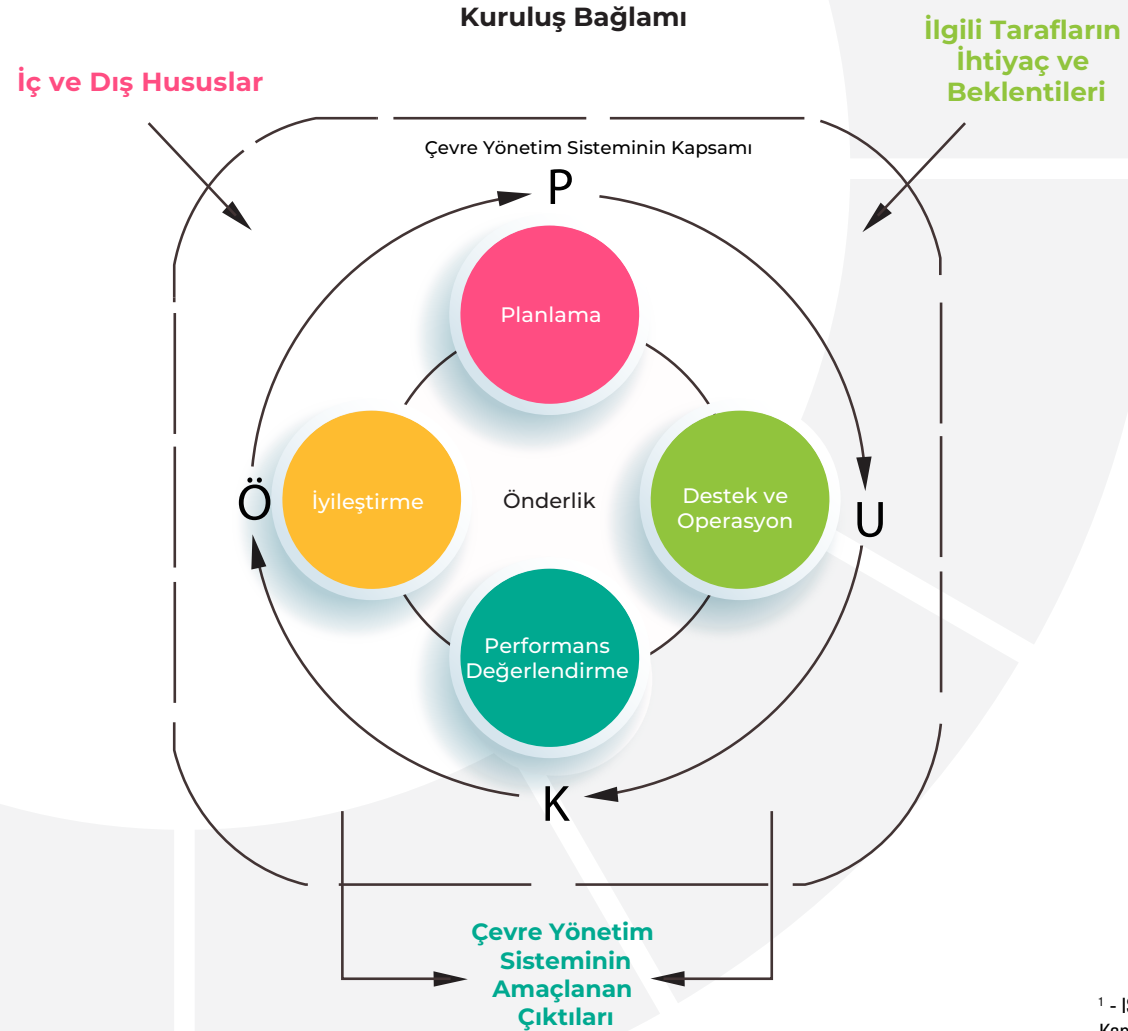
Kuruluş Bağlamı

İç ve Dış Hususlar

İlgili Tarafların İhtiyaç ve Beklentileri

Çevre Yönetim Sisteminin Kapsamı

P

Planlama

İyileştirme

Önderlik

Destek ve Operasyon

Ö

U

Performans Değerlendirme

K

Çevre Yönetim Sisteminin Amaçlanan Çıktıları

$^1$ - I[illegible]
Kan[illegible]